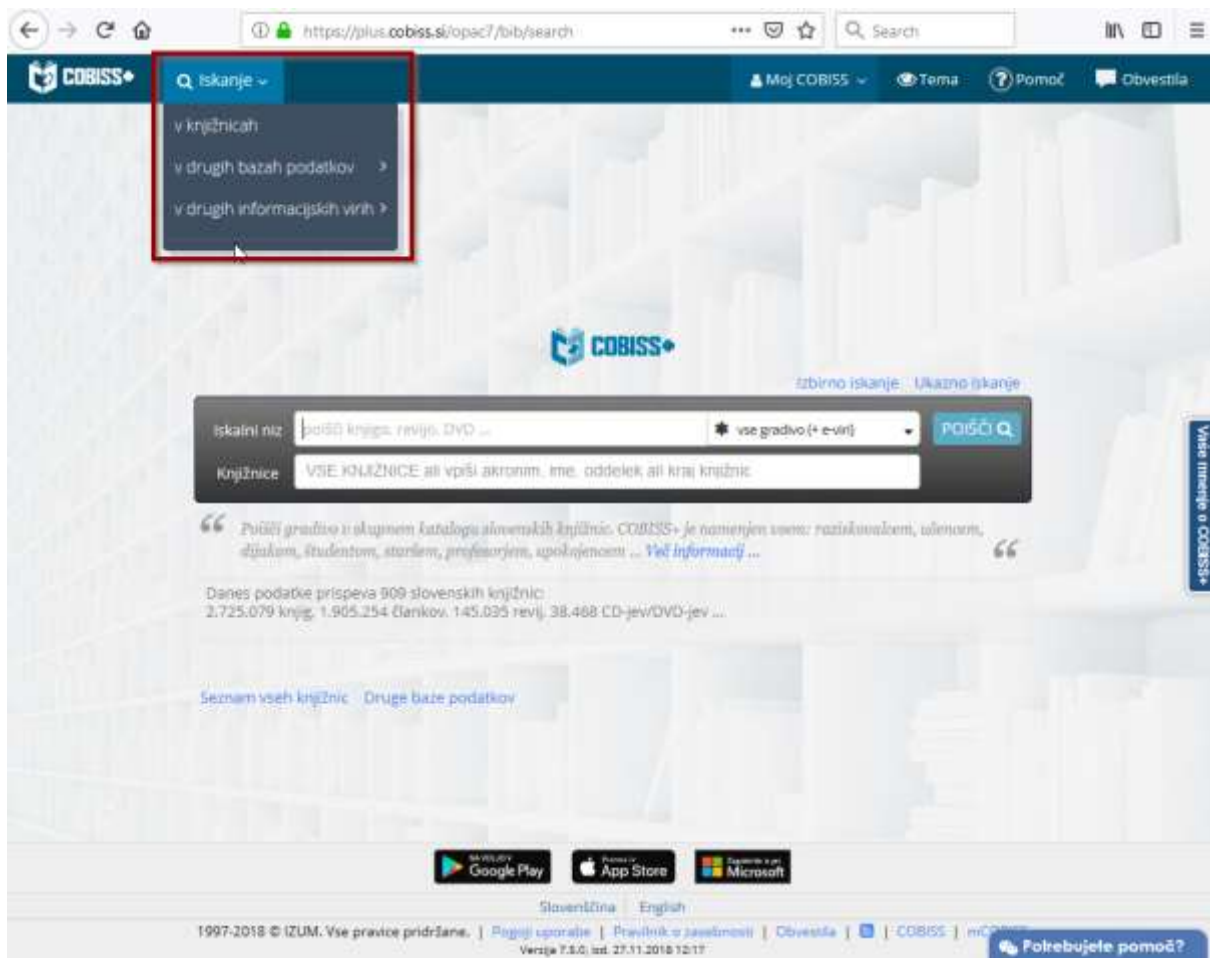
https://plus.cobiss.si/opac7/bib/search

Search

COBISS+

Iskanje

Moj COBISS

Tema

Pomoč

Obvestila

v knjižnicah

v drugih bazah podatkov >

v drugih informacijskih virih >

COBISS+

Izbirno iskanje Ukazno iskanje

Iskalni niz

poišči knjigo, revijo, DVD ...

vse gradivo (+ e-viri)

POIŠČI

Knjižnice

VSE KNJIŽNICE ali vpiši akronim, ime, oddelek ali kraj knjižnic

Poišči gradivo v skupnem katalogu slovenskih knjižnic. COBISS+ je namenjen vsem: raziskovalcem, učencem, dijakom, študentom, staršem, profesorjem, upokojencem ... Več informacij ...

Danes podatke prispeva 909 slovenskih knjižnic:
2.725.079 knjig, 1.905.254 člankov, 145.035 revij, 38.468 CD-jev/DVD-jev ...

Seznam vseh knjižnic Druge baze podatkov

Vaše mnenje o COBISS+

Google Play

App Store

Microsoft

Slovenščina English

1997-2018 © IZUM. Vse pravice pridržane. | Pogoji uporabe | Pravilnik o zasebnosti | Obvestila | | COBISS | mCOBISS

Verzija 7.5.0, izd. 27.11.2018 12:17

Potrebujete pomoč?